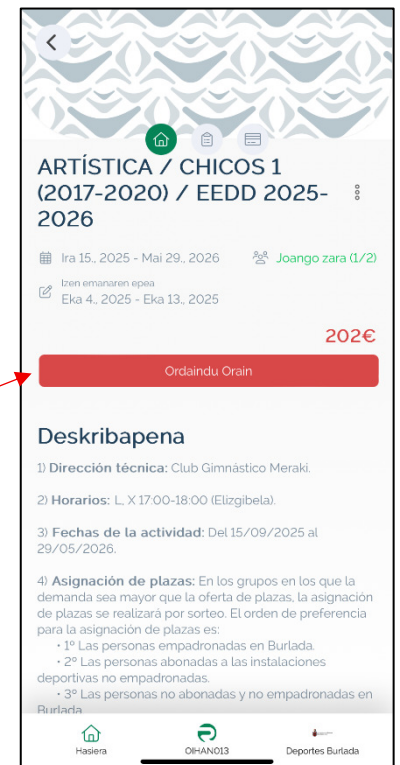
ARTÍSTICA / CHICOS 1 (2017-2020) / EEDD 2025-2026

Ira 15., 2025 - Mai 29., 2026

Joango zara (1/2)

Izen emanaren epea
Eka 4., 2025 - Eka 13., 2025

202€

Ordaindu Orain

Deskribapena

1) **Dirección técnica:** Club Gimnástico Meraki.

2) **Horarios:** L, X 17:00-18:00 (Elizgibela).

3) **Fechas de la actividad:** Del 15/09/2025 al 29/05/2026.

4) **Asignación de plazas:** En los grupos en los que la demanda sea mayor que la oferta de plazas, la asignación de plazas se realizará por sorteo. El orden de preferencia para la asignación de plazas es:
• 1º Las personas empadronadas en Burlada.
• 2º Las personas abonadas a las instalaciones deportivas no empadronadas.
• 3º Las personas no abonadas y no empadronadas en Burlada.

Hasiera
OIHAN013
Deportes Burlada